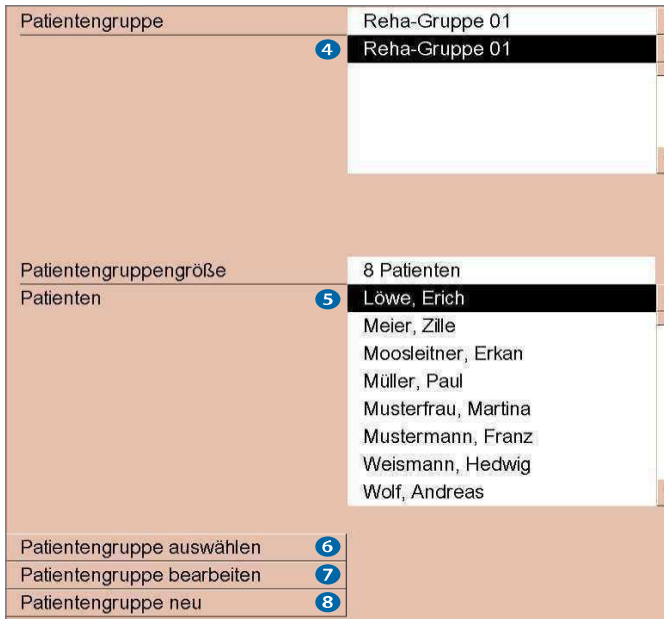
Patientengruppe
Reha-Gruppe 01
4
Reha-Gruppe 01

Patientengruppengröße
8 Patienten
Patienten
5
Löwe, Erich
Meier, Zille
Moosleitner, Erkan
Müller, Paul
Musterfrau, Martina
Mustermann, Franz
Weismann, Hedwig
Wolf, Andreas

Patientengruppe auswählen
6
Patientengruppe bearbeiten
7
Patientengruppe neu
8